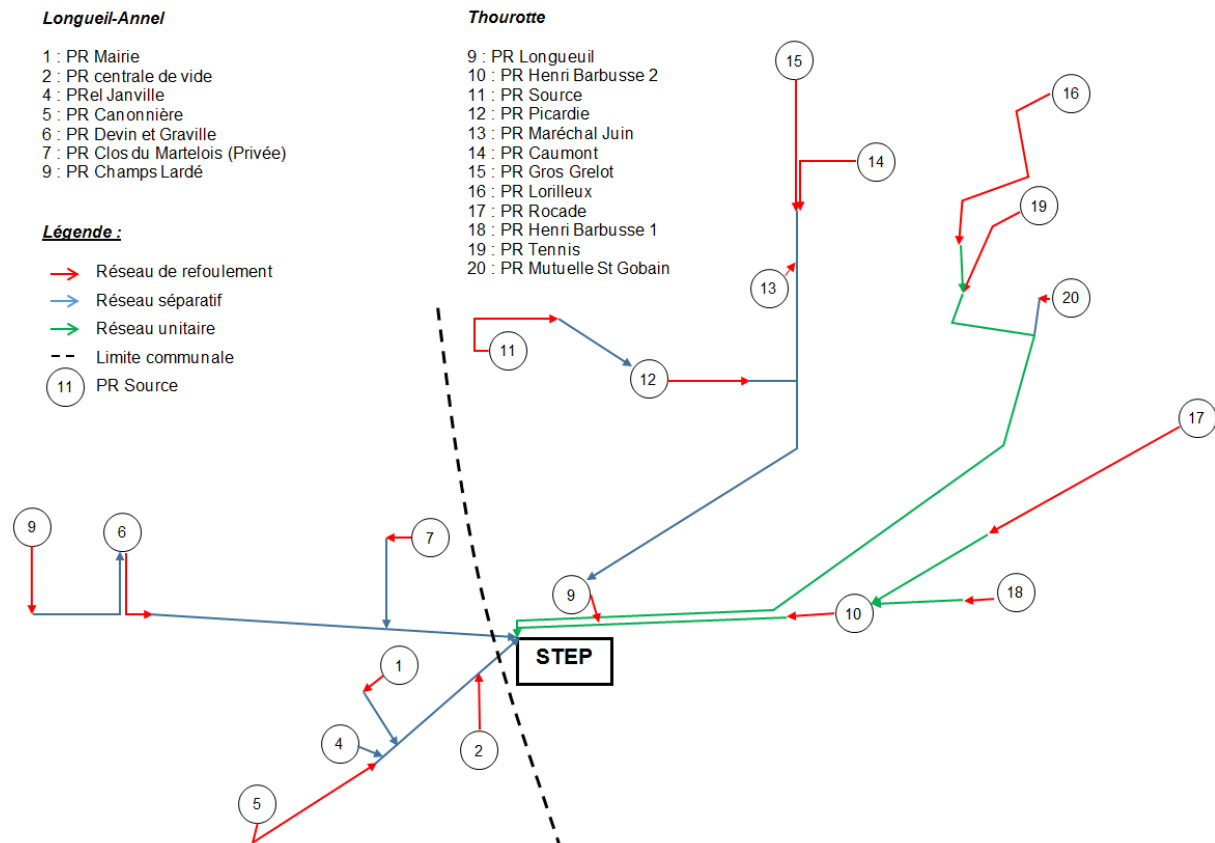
Longueil-Annel

1 : PR Mairie
2 : PR centrale de vide
4 : PRel Janville
5 : PR Canonnière
6 : PR Devin et Graville
7 : PR Clos du Martelois (Privée)
9 : PR Champs Lardé

Légende :

Réseau de refoulement
Réseau séparatif
Réseau unitaire
Limite communale
11 PR Source

Thourotte

9 : PR Longueuil
10 : PR Henri Barbusse 2
11 : PR Source
12 : PR Picardie
13 : PR Maréchal Juin
14 : PR Caumont
15 : PR Gros Grelot
16 : PR Lorilleux
17 : PR Rocade
18 : PR Henri Barbusse 1
19 : PR Tennis
20 : PR Mutuelle St Gobain

15
16
14
19
13
20
11
12
17
9
6
7
9
18
10
STEP
1
4
2
5